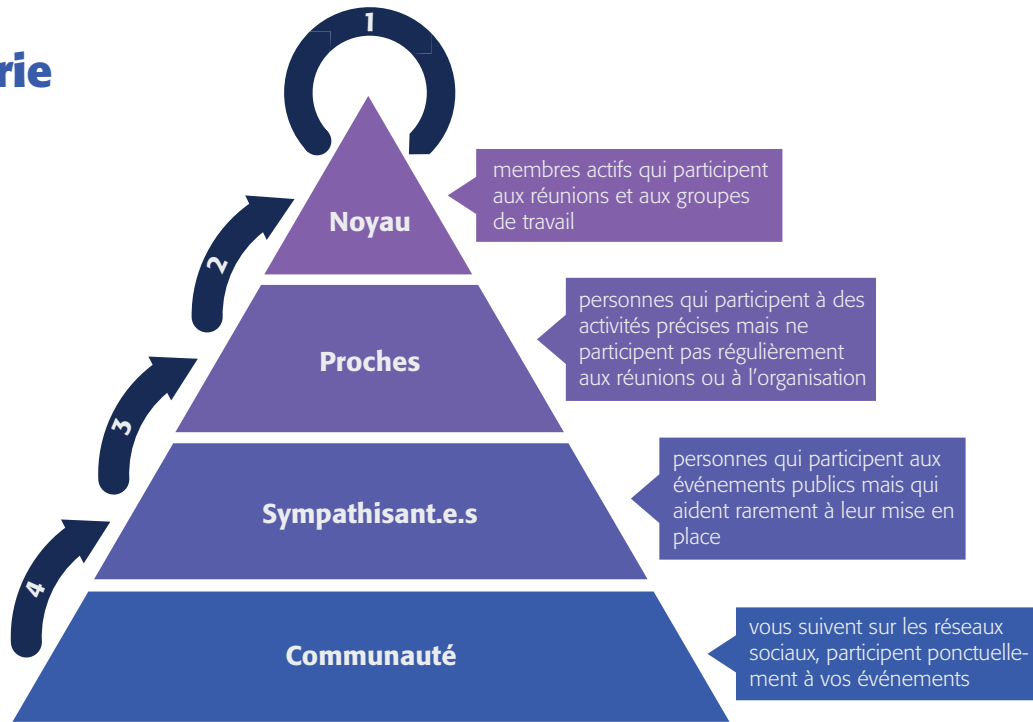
rie

1

Noyau

membres actifs qui participent aux réunions et aux groupes de travail

2

Proches

personnes qui participent à des activités précises mais ne participent pas régulièrement aux réunions ou à l'organisation

3

Sympathisant.e.s

personnes qui participent aux événements publics mais qui aident rarement à leur mise en place

4

Communauté

vous suivent sur les réseaux sociaux, participent ponctuellement à vos événements